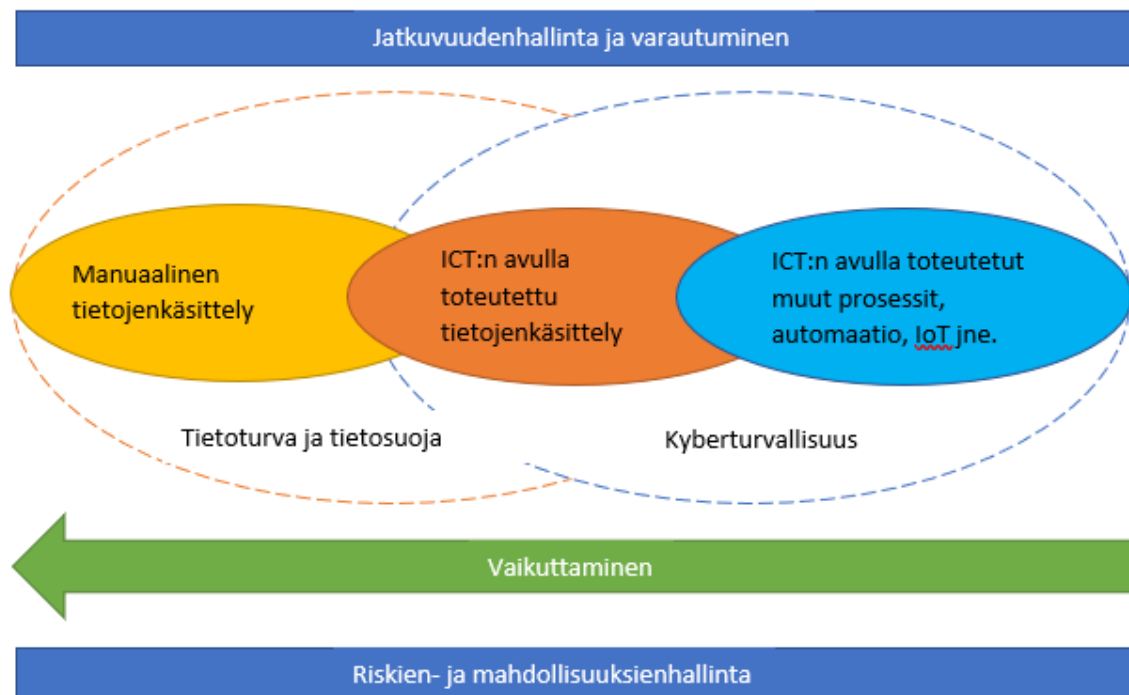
Jatkuvuudenhallinta ja varautuminen

Manuaalinen tietojenkäsittely

ICT:n avulla toteutettu tietojenkäsittely

ICT:n avulla toteutetut muut prosessit, automaatio, IoT jne.

Tietoturva ja tietosuoja

Kyberturvallisuus

Vaikuttaminen

Riskien- ja mahdollisuuksienhallinta